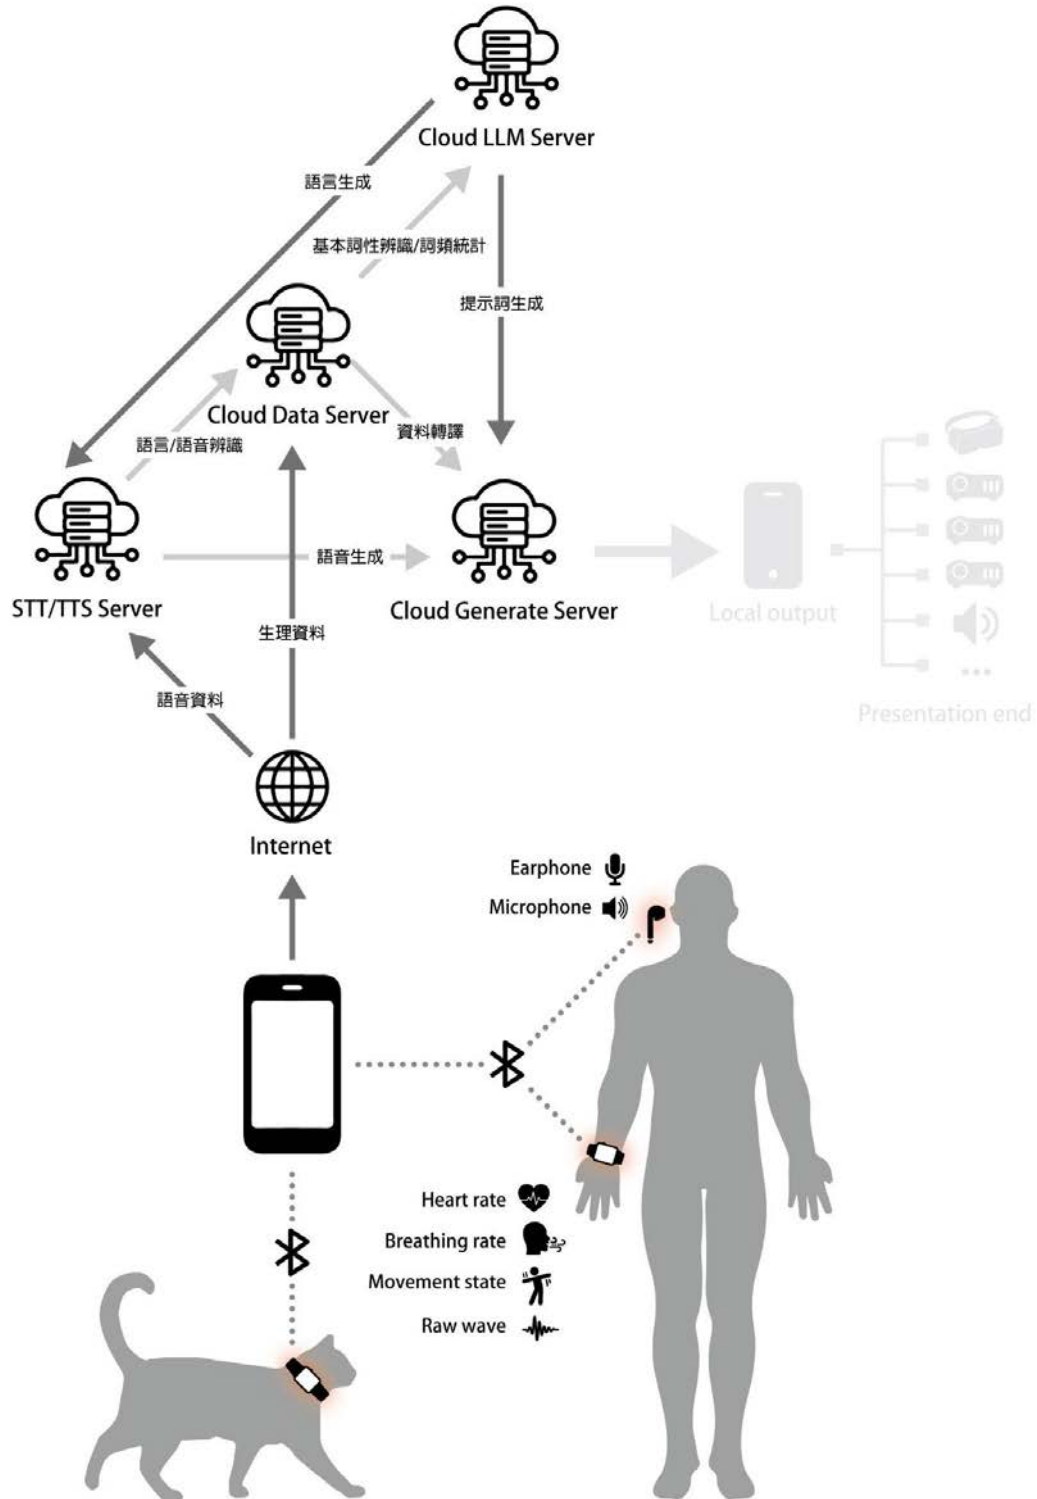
Cloud LLM Server

語言生成

基本詞性辨識/詞頻統計

提示詞生成

Cloud Data Server

資料轉譯

語言/語音辨識

STT/TTS Server

語音生成

Cloud Generate Server

Local output

Presentation end

生理資料

語音資料

Internet

Earphone

Microphone

Heart rate

Breathing rate

Movement state

Raw wave